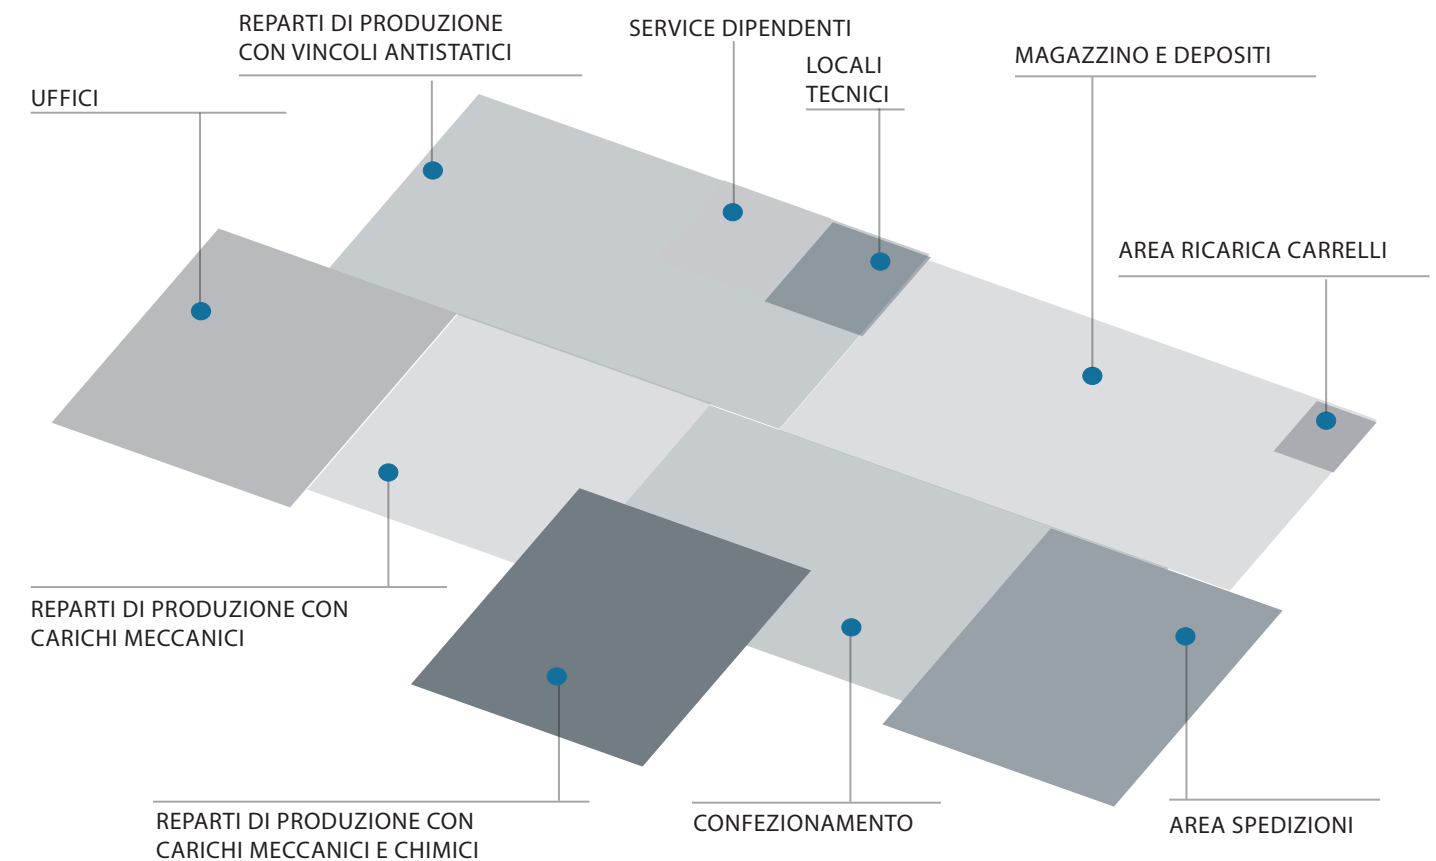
REPARTI DI PRODUZIONE CON VINCOLI ANTISTATICI

SERVICE DIPENDENTI

LOCALI TECNICI

MAGAZZINO E DEPOSITI

UFFICI

AREA RICARICA CARRELLI

REPARTI DI PRODUZIONE CON CARICHI MECCANICI

REPARTI DI PRODUZIONE CON CARICHI MECCANICI E CHIMICI

CONFEZIONAMENTO

AREA SPEDIZIONI